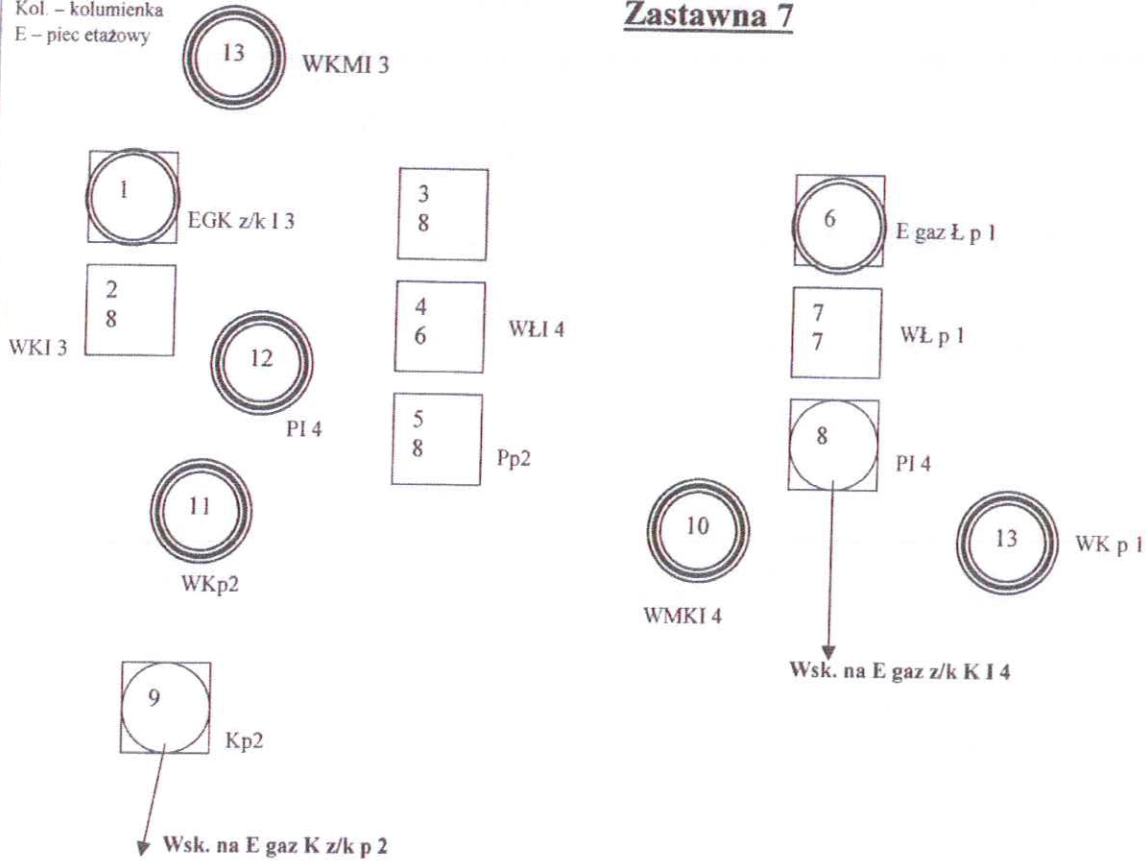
Kol. – kolumienka
E – piec etażowy

Zastawna 7

13 WKMI 3

1 EGK z/k I 3

3
8

6 E gaz Ł p 1

2
8
WKI 3

12 PI 4

4
6
WŁI 4

7
7
WŁ p 1

5
8
Pp2

8 PI 4

11 WKp2

10 WMKI 4

13 WK p 1

Wsk. na E gaz z/k K I 4

9 Kp2

Wsk. na E gaz K z/k p 2